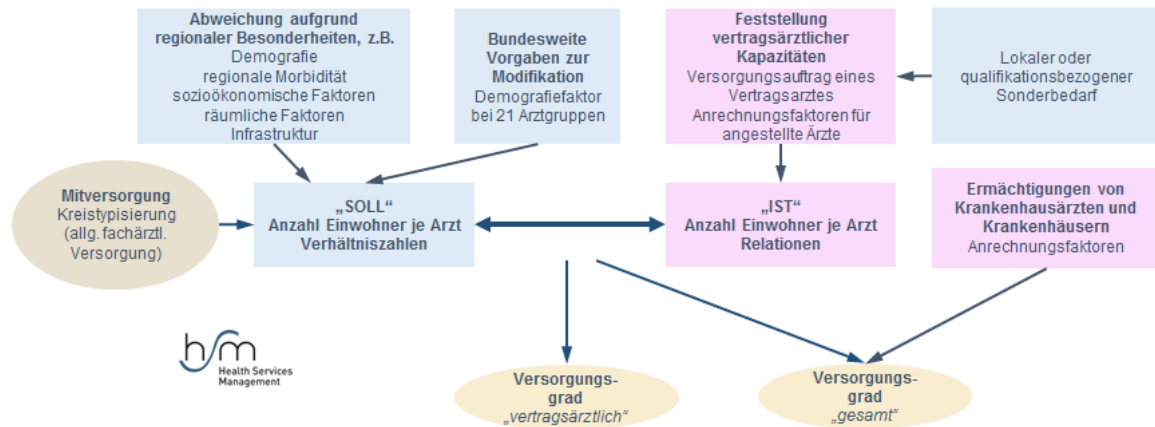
**Abweichung aufgrund regionaler Besonderheiten, z.B.**
Demografie
regionale Morbidität
sozioökonomische Faktoren
räumliche Faktoren
Infrastruktur

**Bundesweite Vorgaben zur Modifikation**
Demografiefaktor bei 21 Arztgruppen

**Feststellung vertragsärztlicher Kapazitäten**
Versorgungsauftrag eines Vertragsarztes
Anrechnungsfaktoren für angestellte Ärzte

Lokaler oder qualifikationsbezogener Sonderbedarf

**Mitversorgung**
Kreistypisierung (allg. fachärztl. Versorgung)

**„SOLL“**
**Anzahl Einwohner je Arzt**
**Verhältniszahlen**

**„IST“**
**Anzahl Einwohner je Arzt**
**Relationen**

**Ermächtigungen von Krankenhausärzten und Krankenhäusern**
Anrechnungsfaktoren

hsm
Health Services Management

**Versorgungs-grad**
„vertragsärztlich“

**Versorgungs-grad**
„gesamt“